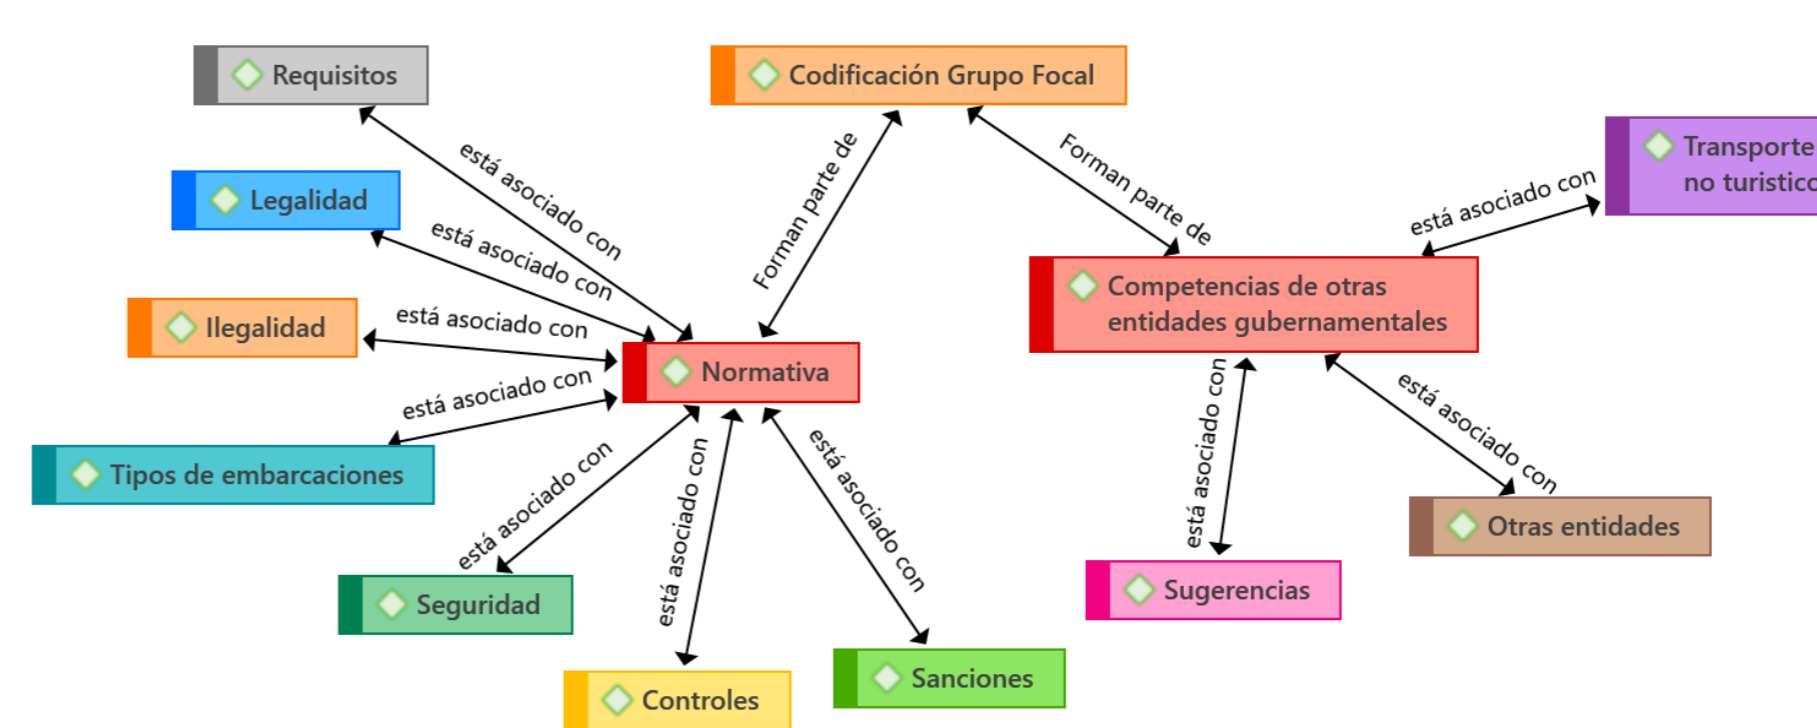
Requisitos

Codificación Grupo Focal

Legalidad

Ilegalidad

Normativa

Tipos de embarcaciones

Seguridad

Controles

Sanciones

Competencias de otras entidades gubernamentales

Transporte no turistic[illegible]

Sugerencias

Otras entidades

está asociado con

está asociado con

está asociado con

está asociado con

está asociado con

está asociado con

está asociado con

Forman parte de

Forman parte de

está asociado con

está asociado con

está asociado con